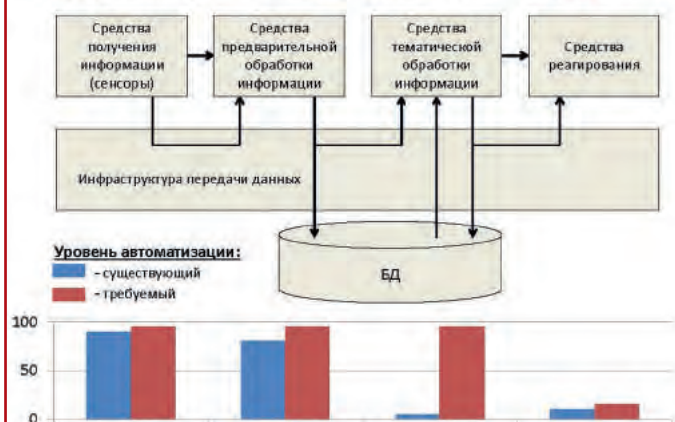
Средства получения информации (сенсоры)

Средства предварительной обработки информации

Средства тематической обработки информации

Средства реагирования

Инфраструктура передачи данных

БД

Уровень автоматизации:
- существующий
- требуемый

100
50
0